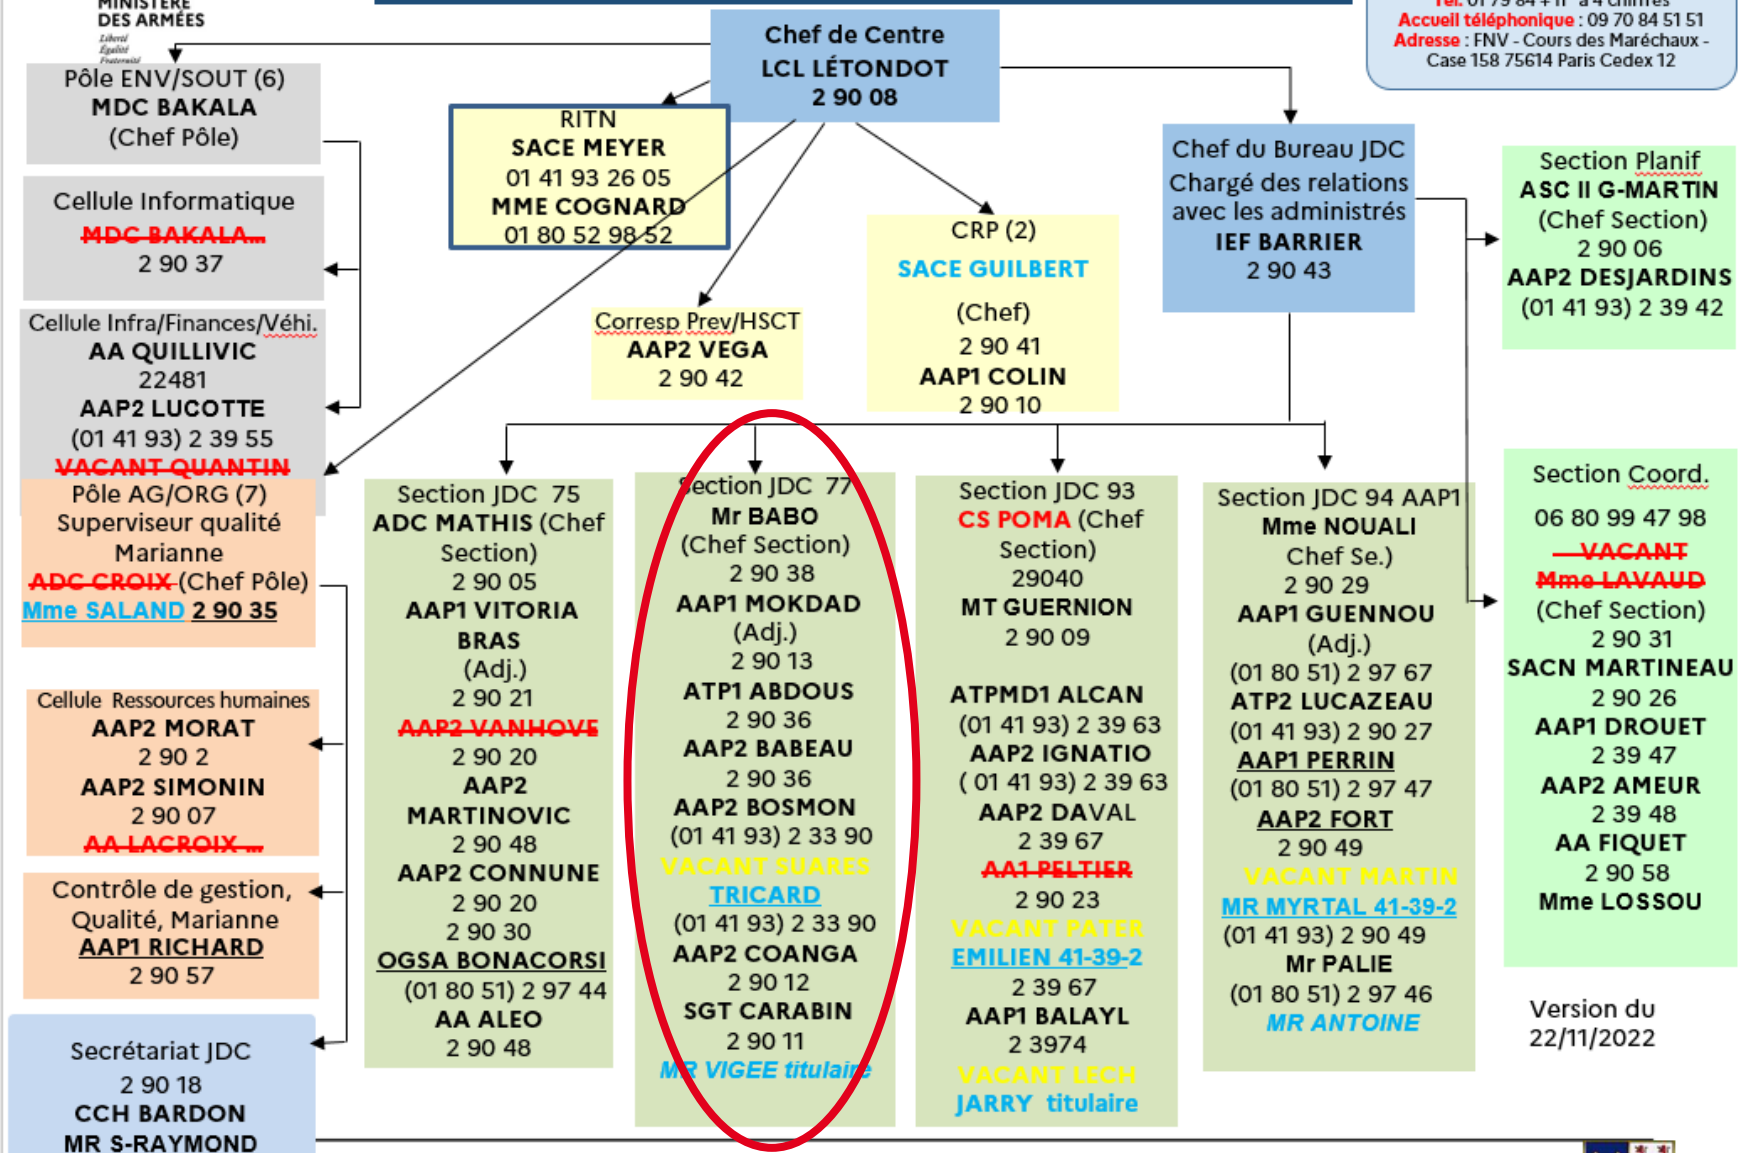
MINISTÈRE DES ARMÉES
Liberté Égalité Fraternité

Tel. 01 79 84 + ll 4 chiffres
Accueil téléphonique : 09 70 84 51 51
Adresse : FNV - Cours des Maréchaux - Case 158 75614 Paris Cedex 12

Chef de Centre
LCL LÉTONDOT
2 90 08

Pôle ENV/SOUT (6)
MDC BAKALA
(Chef Pôle)

Cellule Informatique
MDC BAKALA
2 90 37

Cellule Infra/Finances/Véhi.
AA QUILLIVIC
22481
AAP2 LUCOTTE
(01 41 93) 2 39 55
VACANT QUANTIN

Pôle AG/ORG (7)
Superviseur qualité Marianne
ADC CROIX (Chef Pôle)
Mme SALAND 2 90 35

Cellule Ressources humaines
AAP2 MORAT
2 90 2
AAP2 SIMONIN
2 90 07
AA LACROIX

Contrôle de gestion, Qualité, Marianne
AAP1 RICHARD
2 90 57

Secrétariat JDC
2 90 18
CCH BARDON
MR S-RAYMOND

RITN
SACE MEYER
01 41 93 26 05
MME COGNARD
01 80 52 98 52

Corresp Prev/HSCT
AAP2 VEGA
2 90 42

CRP (2)
SACE GUILBERT
(Chef)
2 90 41
AAP1 COLIN
2 90 10

Chef du Bureau JDC
Chargé des relations avec les administrés
IEF BARRIER
2 90 43

Section Planif
ASC II G-MARTIN
(Chef Section)
2 90 06
AAP2 DESJARDINS
(01 41 93) 2 39 42

Section JDC 75
ADC MATHIS (Chef Section)
2 90 05
AAP1 VITORIA BRAS
(Adj.)
2 90 21
AAP2 VANHOVE
2 90 20
AAP2 MARTINOVIC
2 90 48
AAP2 CONNUNE
2 90 20
2 90 30
OGSA BONACORSI
(01 80 51) 2 97 44
AA ALEO
2 90 48

Section JDC 77
Mr BABO
(Chef Section)
2 90 38
AAP1 MOKDAD
(Adj.)
2 90 13
ATP1 ABDOUS
2 90 36
AAP2 BABEAU
2 90 36
AAP2 BOSMON
(01 41 93) 2 33 90
VACANT SUARES
TRICARD
(01 41 93) 2 33 90
AAP2 COANGA
2 90 12
SGT CARABIN
2 90 11
MR VIGEE titulaire

Section JDC 93
CS POMA (Chef Section)
29040
MT GUERNION
2 90 09
ATPMD1 ALCAN
(01 41 93) 2 39 63
AAP2 IGNATIO
( 01 41 93) 2 39 63
AAP2 DAVAL
2 39 67
AA1 PELTIER
2 90 23
VACANT PATER
EMILIEN 41-39-2
2 39 67
AAP1 BALAYL
2 3974
VACANT LECH
JARRY titulaire

Section JDC 94 AAP1
Mme NOUALI
Chef Se.)
2 90 29
AAP1 GUENNOU
(Adj.)
(01 80 51) 2 97 67
ATP2 LUCAZEAU
(01 41 93) 2 90 27
AAP1 PERRIN
(01 80 51) 2 97 47
AAP2 FORT
2 90 49
VACANT MARTIN
MR MYRTAL 41-39-2
(01 41 93) 2 90 49
Mr PALIE
(01 80 51) 2 97 46
MR ANTOINE

Section Coord.
06 80 99 47 98
VACANT
Mme LAVAUD
(Chef Section)
2 90 31
SACN MARTINEAU
2 90 26
AAP1 DROUET
2 39 47
AAP2 AMEUR
2 39 48
AA FIQUET
2 90 58
Mme LOSSOU

Version du 22/11/2022